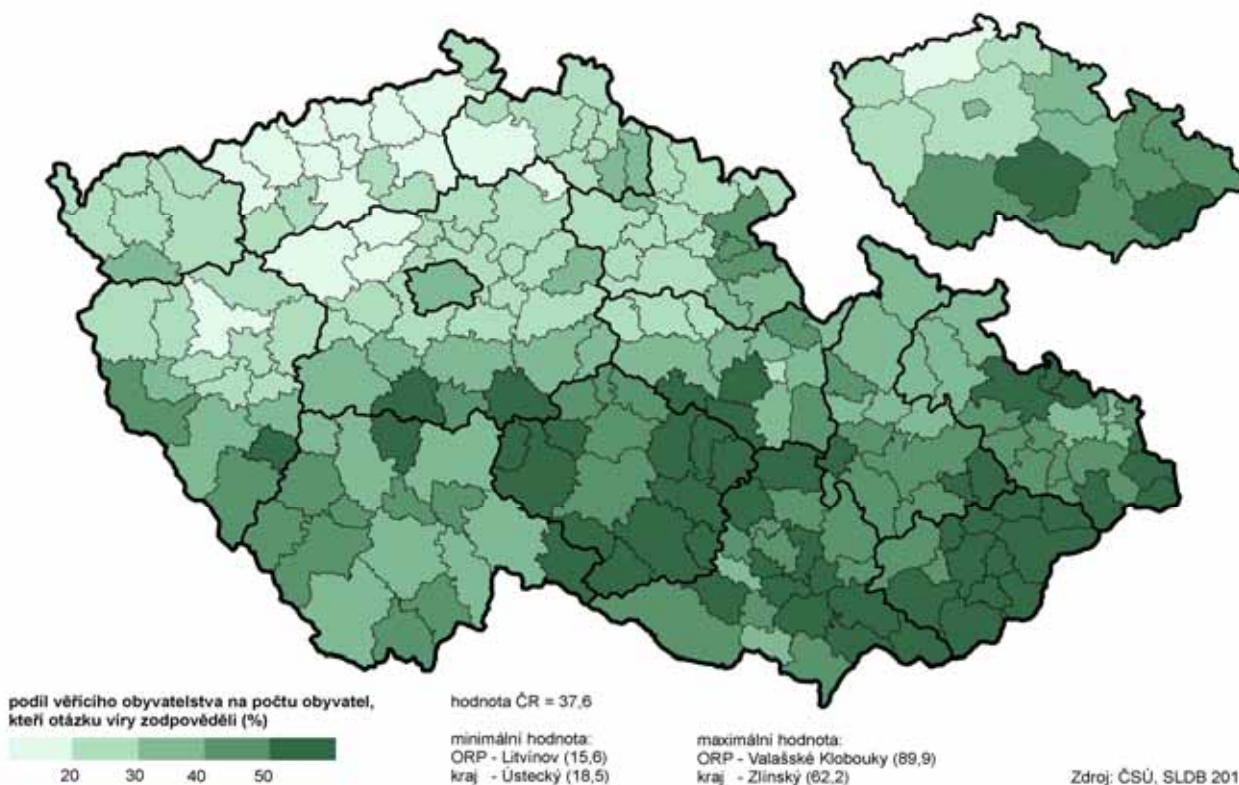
podíl věřícího obyvatelstva na počtu obyvatel, kteří otázku víry zodpověděli (%)

20 30 40 50

hodnota ČR = 37,6

minimální hodnota:
ORP - Litvínov (15,6)
kraj - Ústecký (18,5)

maximální hodnota:
ORP - Valašské Klobouky (89,9)
kraj - Zlínský (62,2)

Zdroj: ČSÚ, SLDB 201